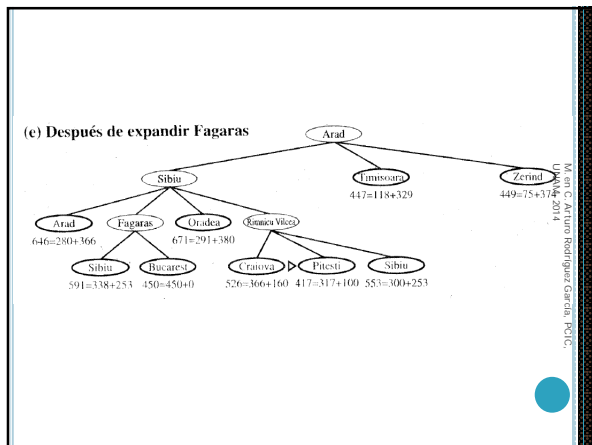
(e) Después de expandir Fagaras

Arad

Sibiu

Timisoara
447=118+329

Zerind
449=75+374

Arad
646=280+366

Fagaras

Oradea
671=291+380

Rimnicu Vilcea

Sibiu
591=338+253

Bucarest
450=450+0

Craiova
526=366+160

Pitesti
417=317+100

Sibiu
553=300+253

M. en C. Arturo Rodríguez García, PCIC, UNAM, 2014